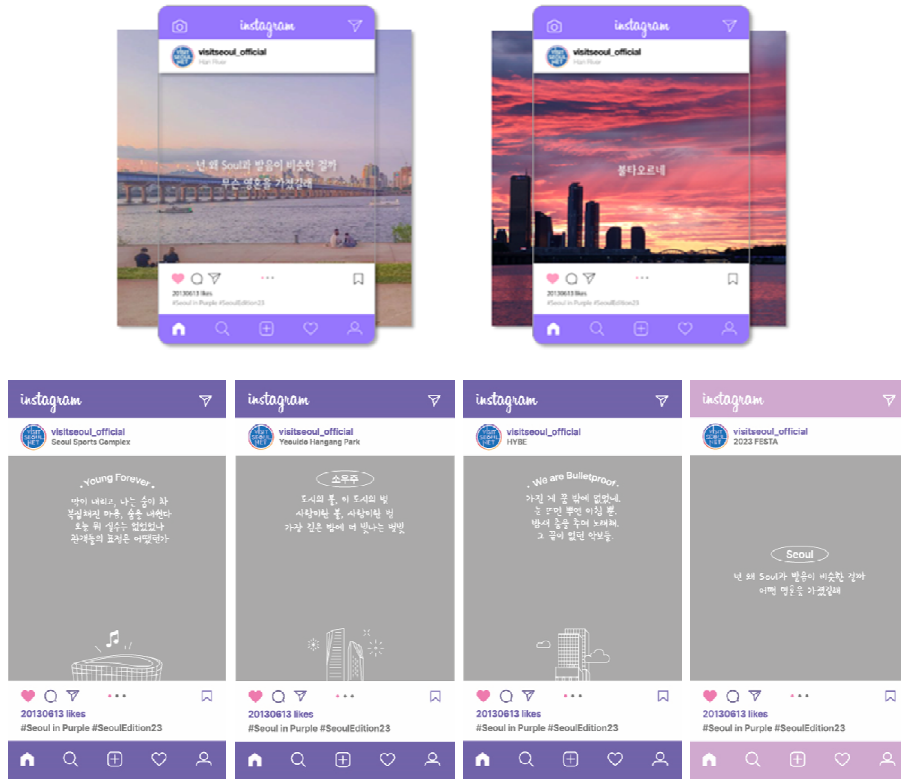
instagram

visitseoul_official
Han River

넌 왜 Soul과 발음이 비슷한 걸까
무슨 영혼을 가졌길래

20130613 likes
#Seoul in Purple #SeoulEdition23

instagram

visitseoul_official
Han River

불타오르네

20130613 likes
#Seoul in Purple #SeoulEdition23

instagram

visitseoul_official
Seoul Sports Complex

Young Forever

막이 내리고, 나는 숨이 차
복잡해진 마음, 숨을 내뱉다
오늘 뭐 실수는 없었었나
관객들의 표정은 어땠던가

20130613 likes
#Seoul in Purple #SeoulEdition23

instagram

visitseoul_official
Yeouido Hangang Park

소우주

도시의 불, 이 도시의 빛
사람이란 불, 사람이란 빛
가장 깊은 밤에 더 빛나는 별빛

20130613 likes
#Seoul in Purple #SeoulEdition23

instagram

visitseoul_official
HYBE

We are Bulletproof

가진 건 꿈 밖에 없었네.
눈 뜨면 뿐인 아침 뿐.
밤새 춤을 추며 노래해.
그 곳이 현관 작업실.

20130613 likes
#Seoul in Purple #SeoulEdition23

instagram

visitseoul_official
2023 FESTA

Seoul

넌 왜 Soul과 발음이 비슷한 걸까
어떤 영혼을 가졌길래

20130613 likes
#Seoul in Purple #SeoulEdition23